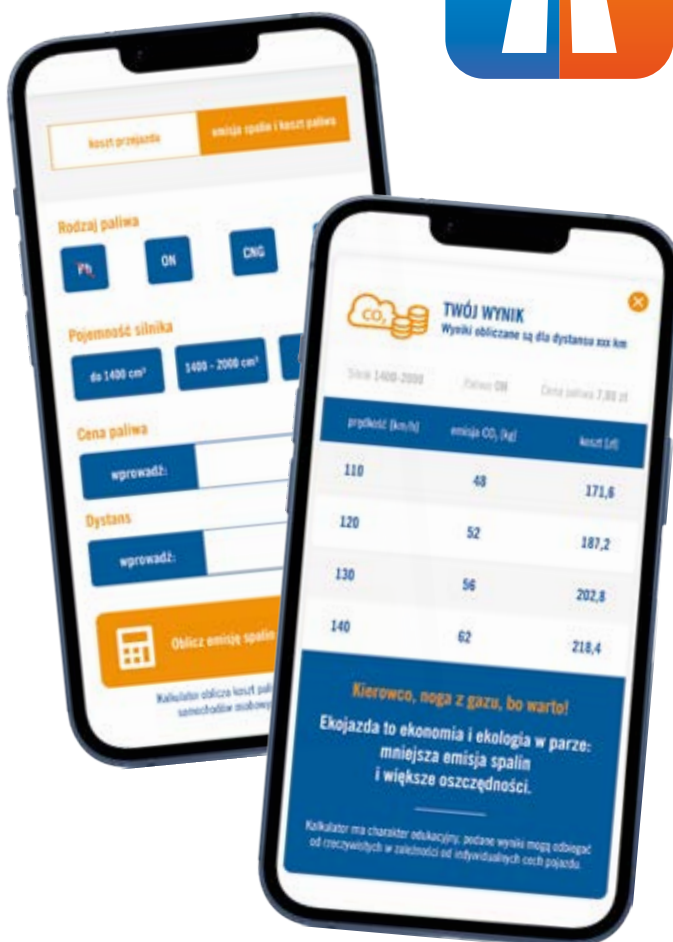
koszt przejazdu

emisja spalin i koszt paliwa

Rodzaj paliwa

Pb

ON

CNG

Pojemność silnika

do 1400 cm³

1400 - 2000 cm³

Cena paliwa

wprowadź:

Dystans

wprowadź:

Oblicz emisję spalin

Kalkulator oblicza koszt pali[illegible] samochodów osobowy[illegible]

$CO_2$

TWÓJ WYNIK

Wyniki obliczane są dla dystansu xxx km

Silnik 1400-2000

Paliwo ON

Cena paliwa 7,80 zł

| prędkość [km/h] | emisja $CO_2$ [kg] | koszt [zł] |
|---|---|---|
| 110 | 48 | 171,6 |
| 120 | 52 | 187,2 |
| 130 | 56 | 202,8 |
| 140 | 62 | 218,4 |

Kierowco, noga z gazu, bo warto!

Ekojazda to ekonomia i ekologia w parze: mniejsza emisja spalin i większe oszczędności.

Kalkulator ma charakter edukacyjny, podane wyniki mogą odbiegać od rzeczywistych w zależności od indywidualnych cech pojazdu.